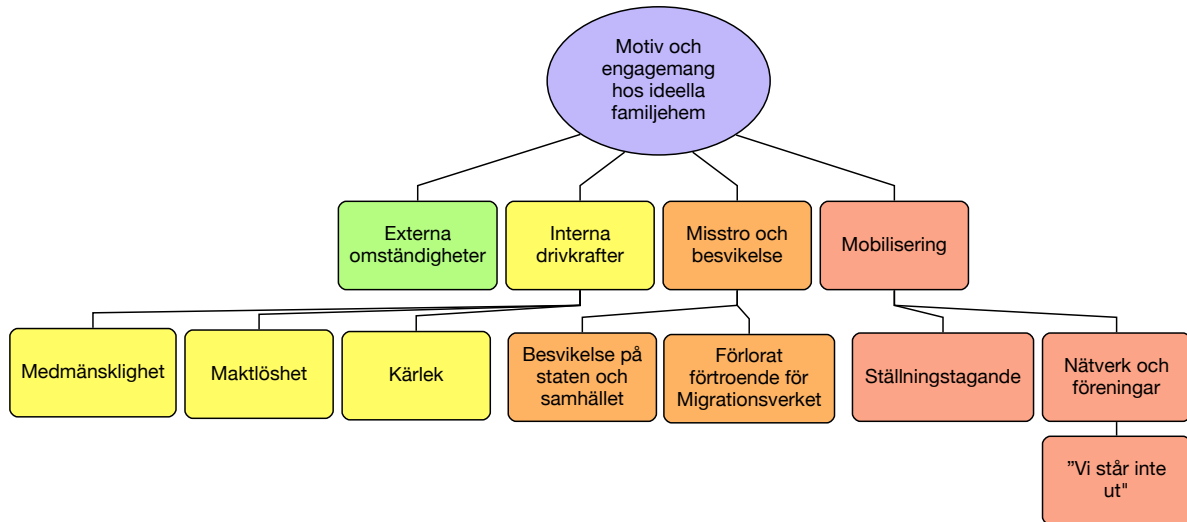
Motiv och engagemang hos ideella familjehem

Externa omständigheter

Interna drivkrafter

Misstro och besvikelse

Mobilisering

Medmänsklighet

Maktlöshet

Kärlek

Besvikelse på staten och samhället

Förlorat förtroende för Migrationsverket

Ställningstagande

Nätverk och föreningar

”Vi står inte ut"